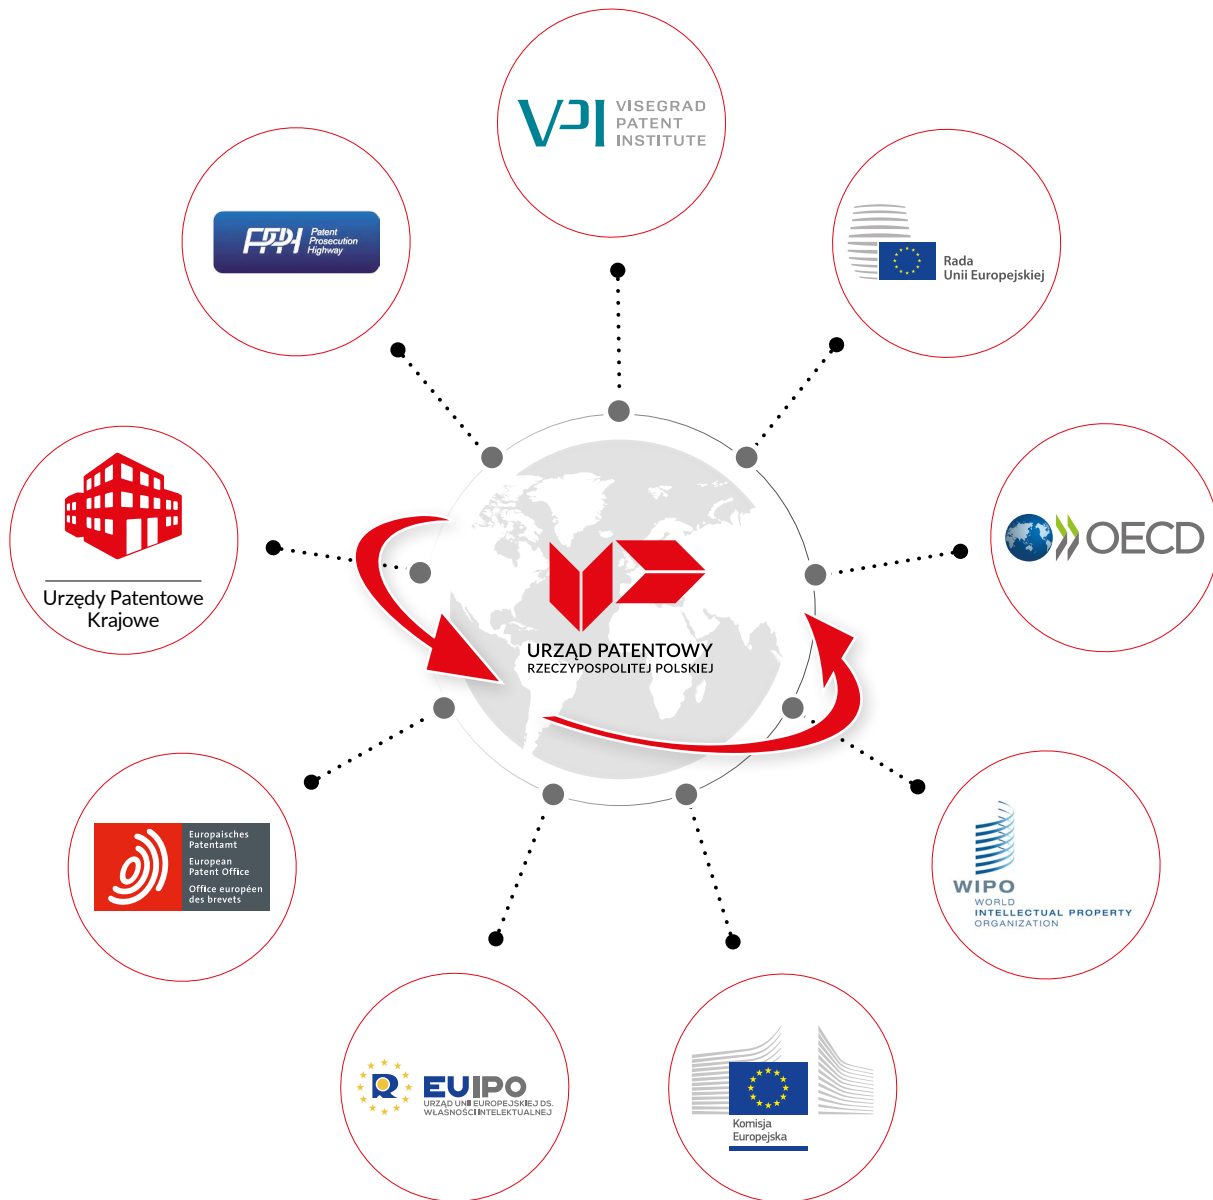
VPI VISEGRAD PATENT INSTITUTE

PPH Patent Prosecution Highway

Rada Unii Europejskiej

Urzędy Patentowe Krajowe

OECD

URZĄD PATENTOWY RZECZYPOSPOLITEJ POLSKIEJ

Europaisches Patentamt
European Patent Office
Office européen des brevets

WIPO WORLD INTELLECTUAL PROPERTY ORGANIZATION

EUIPO URZĄD UNII EUROPEJSKIEJ DS. WŁASNOŚCI INTELEKTUALNEJ

Komisja Europejska